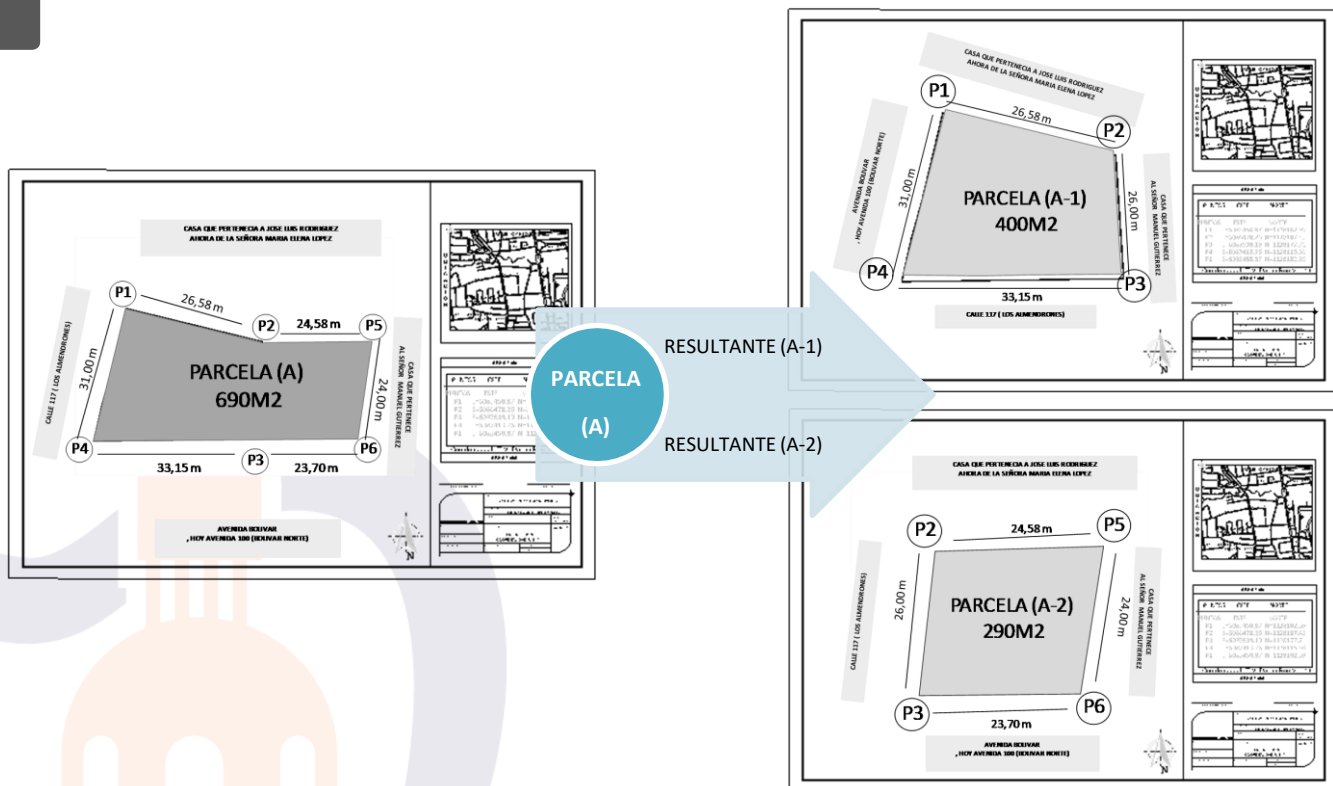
CASA QUE PERTENECIA A JOSE LUIS RODRIGUEZ
AHORA DE LA SEÑORA MARIA ELENA LOPEZ

CALLE 117 ( LOS ALMENDRONES)

CASA QUE PERTENECE AL SEÑOR MANUEL GUTIERREZ

P1
26,58 m
P2
24,58 m
P5
31,00 m
24,00 m
PARCELA (A)
690M2
P4
P3
P6
33,15 m
23,70 m

AVENIDA BOLIVAR
, HOY AVENIDA 100 (BOLIVAR NORTE)

N

PARCELA
(A)

RESULTANTE (A-1)

RESULTANTE (A-2)

CASA QUE PERTENECIA A JOSE LUIS RODRIGUEZ
AHORA DE LA SEÑORA MARIA ELENA LOPEZ

AVENIDA BOLIVAR
, HOY AVENIDA 100 (BOLIVAR NORTE)

CASA QUE PERTENECE AL SEÑOR MANUEL GUTIERREZ

P1
26,58 m
P2
31,00 m
26,00 m
PARCELA (A-1)
400M2
P4
P3
33,15 m

CALLE 117 ( LOS ALMENDRONES)

N

CASA QUE PERTENECIA A JOSE LUIS RODRIGUEZ
AHORA DE LA SEÑORA MARIA ELENA LOPEZ

CALLE 117 ( LOS ALMENDRONES)

CASA QUE PERTENECE AL SEÑOR MANUEL GUTIERREZ

P2
24,58 m
P5
26,00 m
24,00 m
PARCELA (A-2)
290M2
P3
P6
23,70 m

AVENIDA BOLIVAR
, HOY AVENIDA 100 (BOLIVAR NORTE)

N